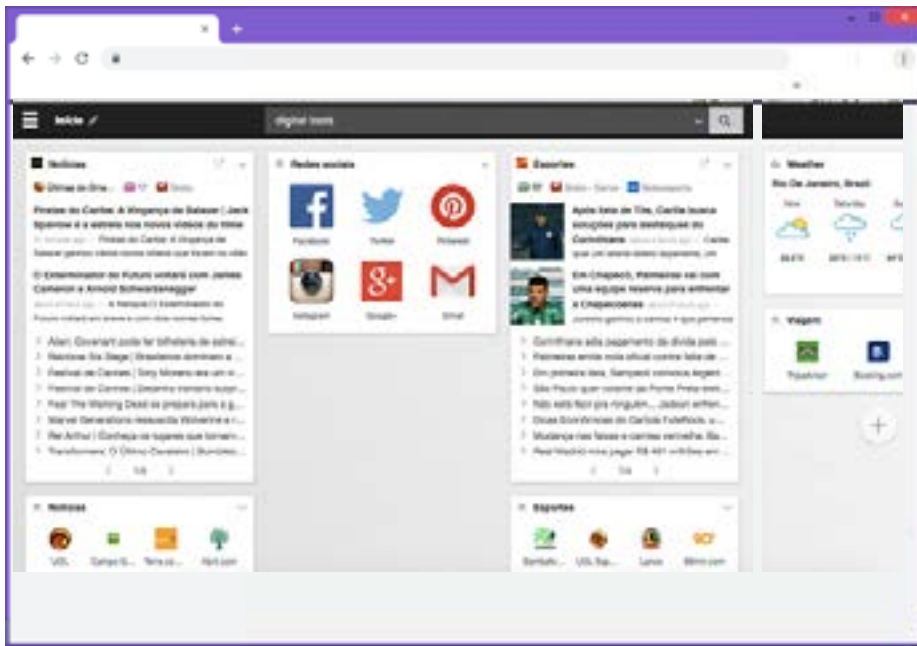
Início

digital tools

Notícias

Piratas do Caribe: A Vingança de Salazar | Jack Sparrow e a estrela nos novos vídeos do filme

O Exterminador do Futuro voltará com James Cameron e Arnold Schwarzenegger

1/8

Redes sociais

Facebook

Twitter

Pinterest

Instagram

Google+

Gmail

Esportes

Corinthians

Em Chapecó, Palmeiras vai com uma equipe reserva para enfrentar a Chapecoense

1/4

Weather

Rio De Janeiro, Brazil

Viagem

TripAdvisor

Booking.com

Notícias

UOL

Terra

Esportes

UOL

Lance